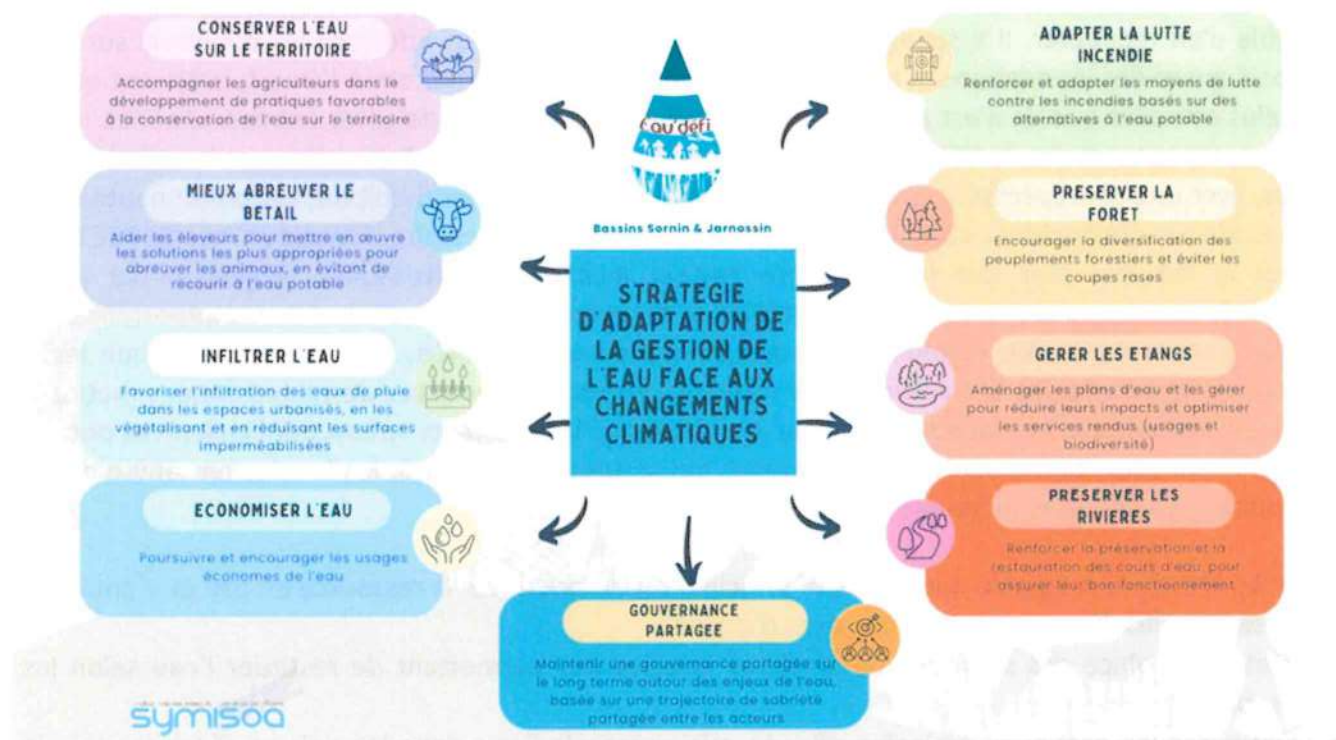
CONSERVER L'EAU SUR LE TERRITOIRE

Accompagner les agriculteurs dans le développement de pratiques favorables à la conservation de l'eau sur le territoire

Eau'défi

Bassins Sornin & Jarnossin

ADAPTER LA LUTTE INCENDIE

Renforcer et adapter les moyens de lutte contre les incendies basés sur des alternatives à l'eau potable

MIEUX ABREUVER LE BETAIL

Aider les éleveurs pour mettre en œuvre les solutions les plus appropriées pour abreuver les animaux, en évitant de recourir à l'eau potable

PRESERVER LA FORET

Encourager la diversification des peuplements forestiers et éviter les coupes rases

STRATEGIE D'ADAPTATION DE LA GESTION DE L'EAU FACE AUX CHANGEMENTS CLIMATIQUES

INFILTRER L'EAU

Favoriser l'infiltration des eaux de pluie dans les espaces urbanisés, en les végétalisant et en réduisant les surfaces imperméabilisées

GERER LES ETANGS

Aménager les plans d'eau et les gérer pour réduire leurs impacts et optimiser les services rendus (usages et biodiversité)

ECONOMISER L'EAU

Poursuivre et encourager les usages économes de l'eau

PRESERVER LES RIVIERES

Renforcer la préservation et la restauration des cours d'eau pour assurer leur bon fonctionnement

GOUVERNANCE PARTAGEE

Maintenir une gouvernance partagée sur le long terme autour des enjeux de l'eau, basée sur une trajectoire de sobriété partagée entre les acteurs

symisoa